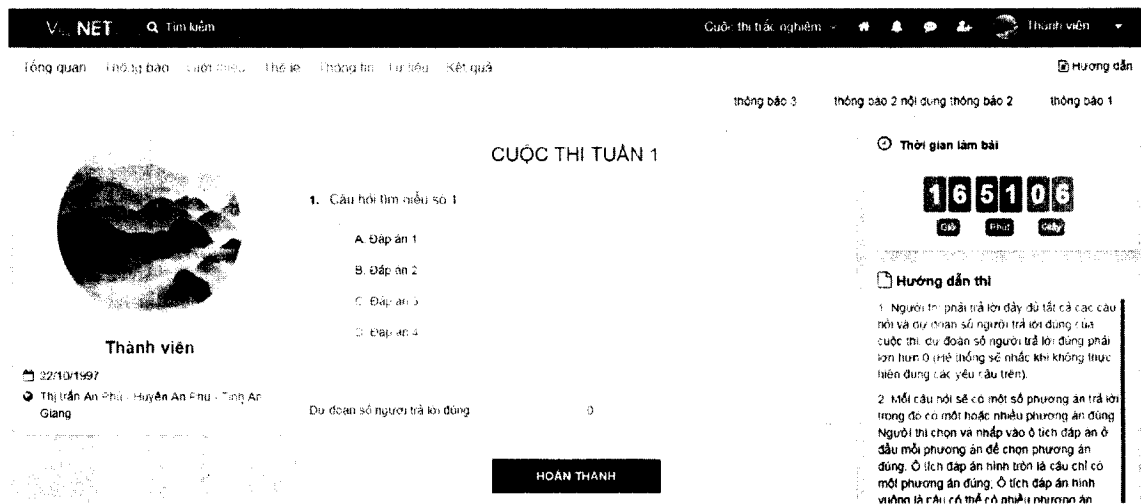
V... NET Q Tìm kiếm

Cuộc thi trắc nghiệm Thành viên

Tổng quan Thông báo Cuộc thi Thể lệ Thông tin Tư liệu Kết quả

Hướng dẫn

thông báo 3 thông báo 2 nội dung thông báo 2 thông báo 1

CUỘC THI TUẦN 1

1. Câu hỏi tìm hiểu số 1

A. Đáp án 1

B. Đáp án 2

C. Đáp án 3

D. Đáp án 4

Dự đoán số người trả lời đúng 0

HOÀN THÀNH

Thành viên

22/10/1997

Thị trấn An Phú - Huyện An Phú - Tỉnh An Giang

Thời gian làm bài

16 51 06

Giờ Phút Giây

Hướng dẫn thi

1. Người thi phải trả lời đầy đủ tất cả các câu hỏi và dự đoán số người trả lời đúng của cuộc thi, dự đoán số người trả lời đúng phải lớn hơn 0 (Hệ thống sẽ nhắc khi không thực hiện đúng các yêu cầu trên).

2. Mỗi câu hỏi sẽ có một số phương án trả lời trong đó có một hoặc nhiều phương án đúng. Người thi chọn và nhấp vào ô tích đáp án ở đầu mỗi phương án để chọn phương án đúng. Ô tích đáp án hình tròn là câu chỉ có một phương án đúng, Ô tích đáp án hình vuông là câu có thể có nhiều phương án